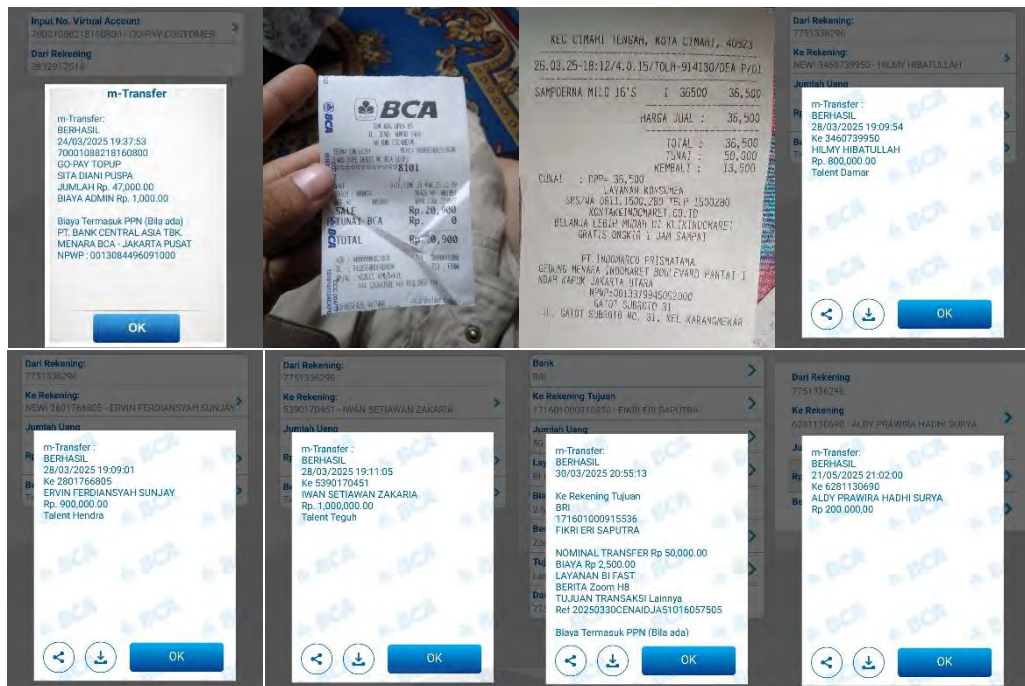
Input No. Virtual Account
70001088218160800 - GOPAY CUSTOMER
Dari Rekening
2832957514

m-Transfer

m-Transfer:
BERHASIL
24/03/2025 19:37:53
70001088218160800
GO-PAY TOPUP
SITA DIANI PUSPA
JUMLAH Rp. 47,000.00
BIAYA ADMIN Rp. 1,000.00

Biaya Termasuk PPN (Bila ada)
PT. BANK CENTRAL ASIA TBK.
MENARA BCA - JAKARTA PUSAT
NPWP : 001308449609100O

OK

BCA
BCA
8101
SALE
DEBIT BCA Rp 20,900
TOTAL Rp 20,900

KEC CIMAHI TENGAH, KOTA CIMAHI, 40523
26.03.25-18:12/4.0.15/TOLH-914130/DEA PV01
SAMPOERNA MILD 16'S 1 36500 36,500
HARGA JUAL : 36,500
TOTAL : 36,500
TUNAI : 50,000
KEMBALI : 13,500
CUNAI : DPP= 35,500
LAYANAN KONSUMEN
SMS/WA 0811.1500.280 TELP 1500280
KONTAKETINDOMARET.CO.ID
BELANJA LEBIH MUDAH DI KLIKINDOMARET
GRATIS ONGKIR 1 JAM SAMPAI
PT. INDOMARCO PRISMATAMA
GEDUNG MENARA INDOMARET BOULEVARD PANTAI I
NDAH KAPUK JAKARTA UTARA
NPWP:001337994092000
GATOT SUBROTO 31
JL. GATOT SUBROTO NO. 31, KEL KARANGMEKAR

Dari Rekening:
7751336296
Ke Rekening:
NEW! 3460739950 - HILMY HIBATULLAH
Jumlah Uang

m-Transfer :
BERHASIL
28/03/2025 19:09:54
Ke 3460739950
HILMY HIBATULLAH
Rp. 800,000.00
Talent Damar

OK

Dari Rekening:
7751336296
Ke Rekening:
NEW! 2801766805 - ERVIN FERDIANSYAH SUNJAY
Jumlah Uang

m-Transfer :
BERHASIL
28/03/2025 19:09:01
Ke 2801766805
ERVIN FERDIANSYAH SUNJAY
Rp. 900,000.00
Talent Hendra

OK

Dari Rekening:
7751336296
Ke Rekening:
5390170451 - IWAN SETIAWAN ZAKARIA
Jumlah Uang

m-Transfer :
BERHASIL
28/03/2025 19:11:05
Ke 5390170451
IWAN SETIAWAN ZAKARIA
Rp. 1,000,000.00
Talent Teguh

OK

Bank
BRI
Ke Rekening Tujuan
171601000915536 - FIKRI ERI SAPUTRA
Jumlah Uang

m-Transfer :
BERHASIL
30/03/2025 20:55:13

Ke Rekening Tujuan
BRI
171601000915536
FIKRI ERI SAPUTRA

NOMINAL TRANSFER Rp 50,000.00
BIAYA Rp 2,500.00
LAYANAN BI FAST
BERITA Zoom HB
TUJUAN TRANSAKSI Lainnya
Ref 20250330CENAIDJA51016057505

Biaya Termasuk PPN (Bila ada)

OK

Dari Rekening
7751336296
Ke Rekening
6281130690 - ALDY PRAWIRA HADHI SURYA

m-Transfer:
BERHASIL
21/05/2025 21:02:00
Ke 6281130690
ALDY PRAWIRA HADHI SURYA
Rp 200,000.00

OK